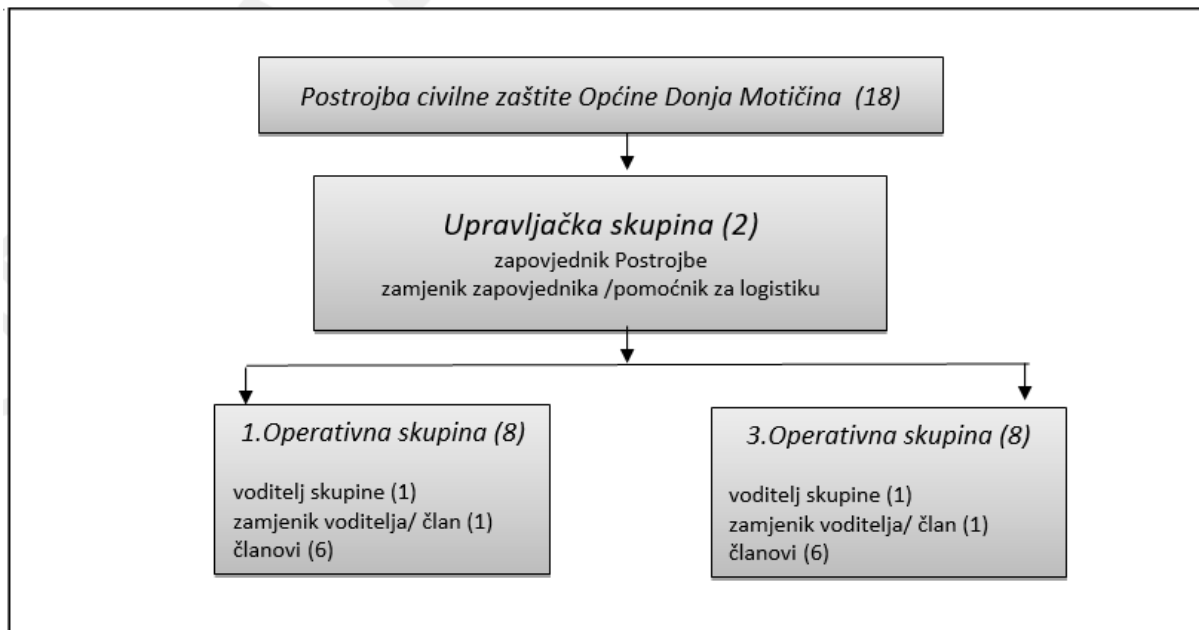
Postrojba civilne zaštite Općine Donja Motičina (18)

Upravljačka skupina (2)
zapovjednik Postrojbe
zamjenik zapovjednika /pomoćnik za logistiku

1.Operativna skupina (8)

voditelj skupine (1)
zamjenik voditelja/ član (1)
članovi (6)

3.Operativna skupina (8)

voditelj skupine (1)
zamjenik voditelja/ član (1)
članovi (6)